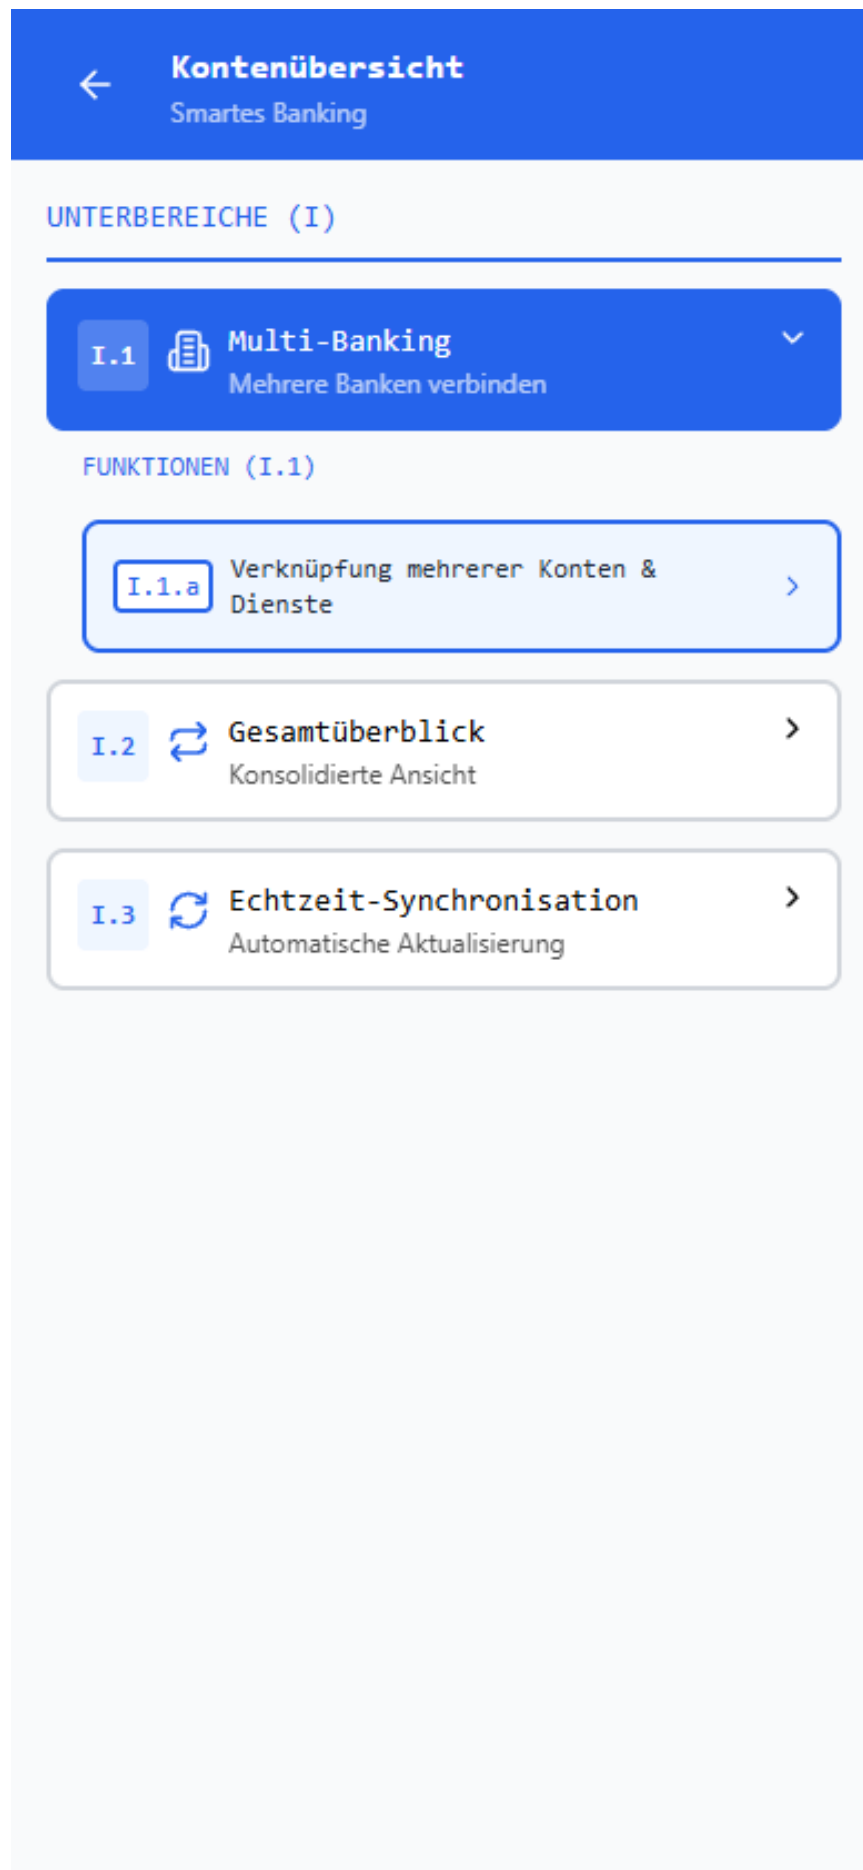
Kontenübersicht
Smartes Banking

UNTERBEREICHE (I)

I.1 Multi-Banking
Mehrere Banken verbinden

FUNKTIONEN (I.1)

I.1.a Verknüpfung mehrerer Konten & Dienste

I.2 Gesamtüberblick
Konsolidierte Ansicht

I.3 Echtzeit-Synchronisation
Automatische Aktualisierung